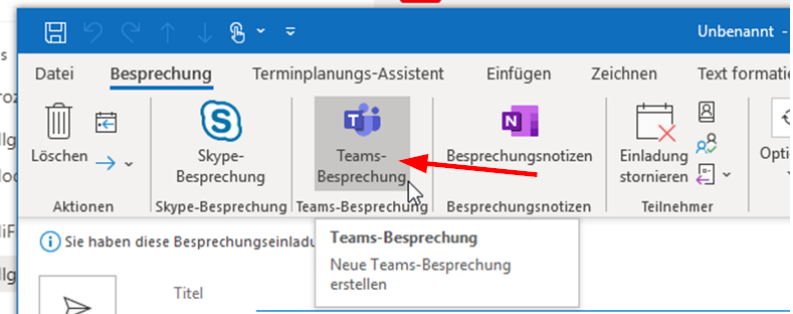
Unbenannt -

Datei Besprechung Terminplanungs-Assistent Einfügen Zeichnen Text formatie

Löschen

Aktionen

Skype-Besprechung

Skype-Besprechung

Teams-Besprechung

Teams-Besprechung

Besprechungsnotizen

Besprechungsnotizen

Einladung stornieren

Teilnehmer

Opti

Sie haben diese Besprechungseinladu

Teams-Besprechung

Neue Teams-Besprechung erstellen

Titel